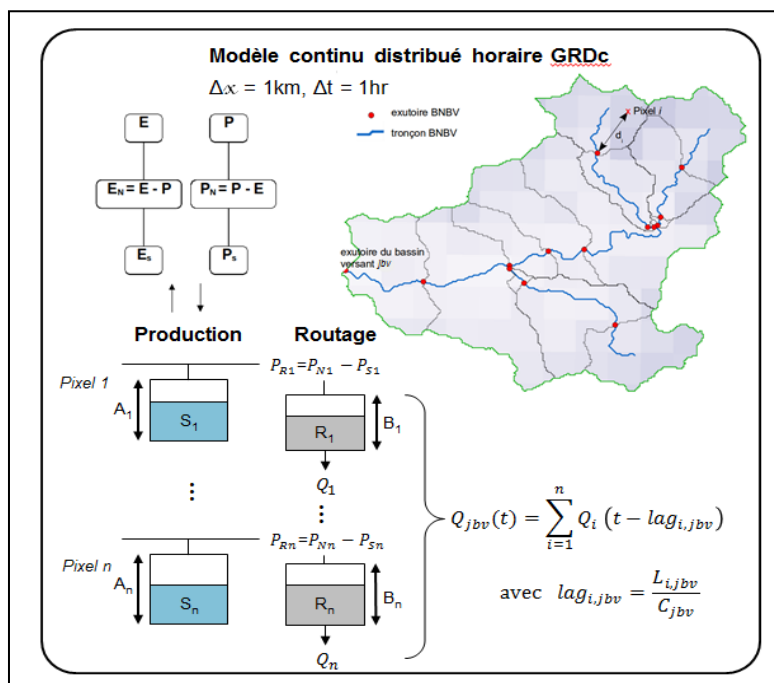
Modèle continu distribué horaire GRDc

$\Delta x$ = 1km, $\Delta t$ = 1hr

E

P

$E_N = E - P$

$P_N = P - E$

$E_s$

$P_s$

exutoire BNBV

tronçon BNBV

Pixel i

d

exutoire du bassin versant jbv

Production

Routage

$P_{R1} = P_{N1} - P_{S1}$

Pixel 1

$A_1$

$S_1$

$R_1$

$B_1$

$Q_1$

⋮

⋮

$Q_{jbv}(t) = \sum_{i=1}^{n} Q_i \left(t - lag_{i,jbv}\right)$

$P_{Rn} = P_{Nn} - P_{Sn}$

Pixel n

$A_n$

$S_n$

$R_n$

$B_n$

avec $lag_{i,jbv} = \frac{L_{i,jbv}}{C_{jbv}}$

$Q_n$